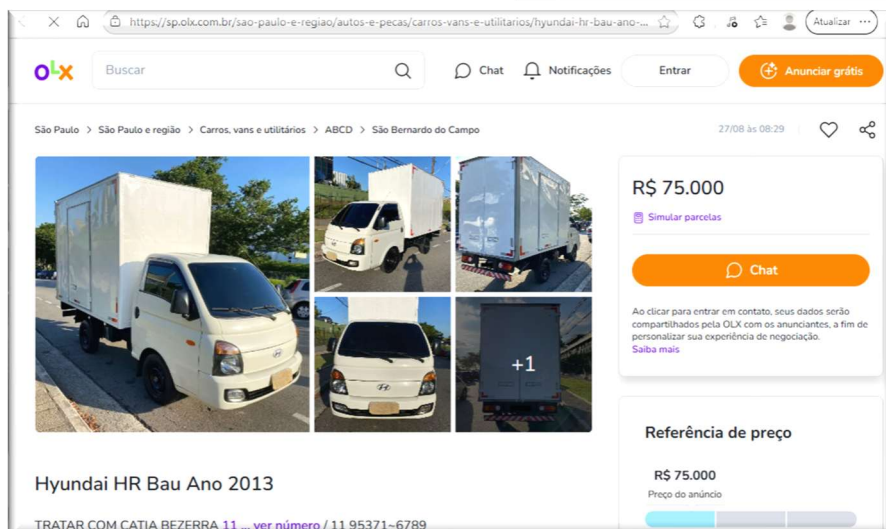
https://sp.olx.com.br/sao-paulo-e-regiao/autos-e-pecas/carros-vans-e-utilitarios/hyundai-hr-bau-ano-...

Atualizar

olx

Buscar

Chat

Notificações

Entrar

Anunciar grátis

São Paulo > São Paulo e região > Carros, vans e utilitários > ABCD > São Bernardo do Campo

27/08 às 08:29

+1

R$ 75.000

Simular parcelas

Chat

Ao clicar para entrar em contato, seus dados serão compartilhados pela OLX com os anunciantes, a fim de personalizar sua experiência de negociação.
Saiba mais

Referência de preço

R$ 75.000
Preço do anúncio

Hyundai HR Bau Ano 2013

TRATAR COM CATIA BEZERRA 11 ... ver número / 11 95371-6789